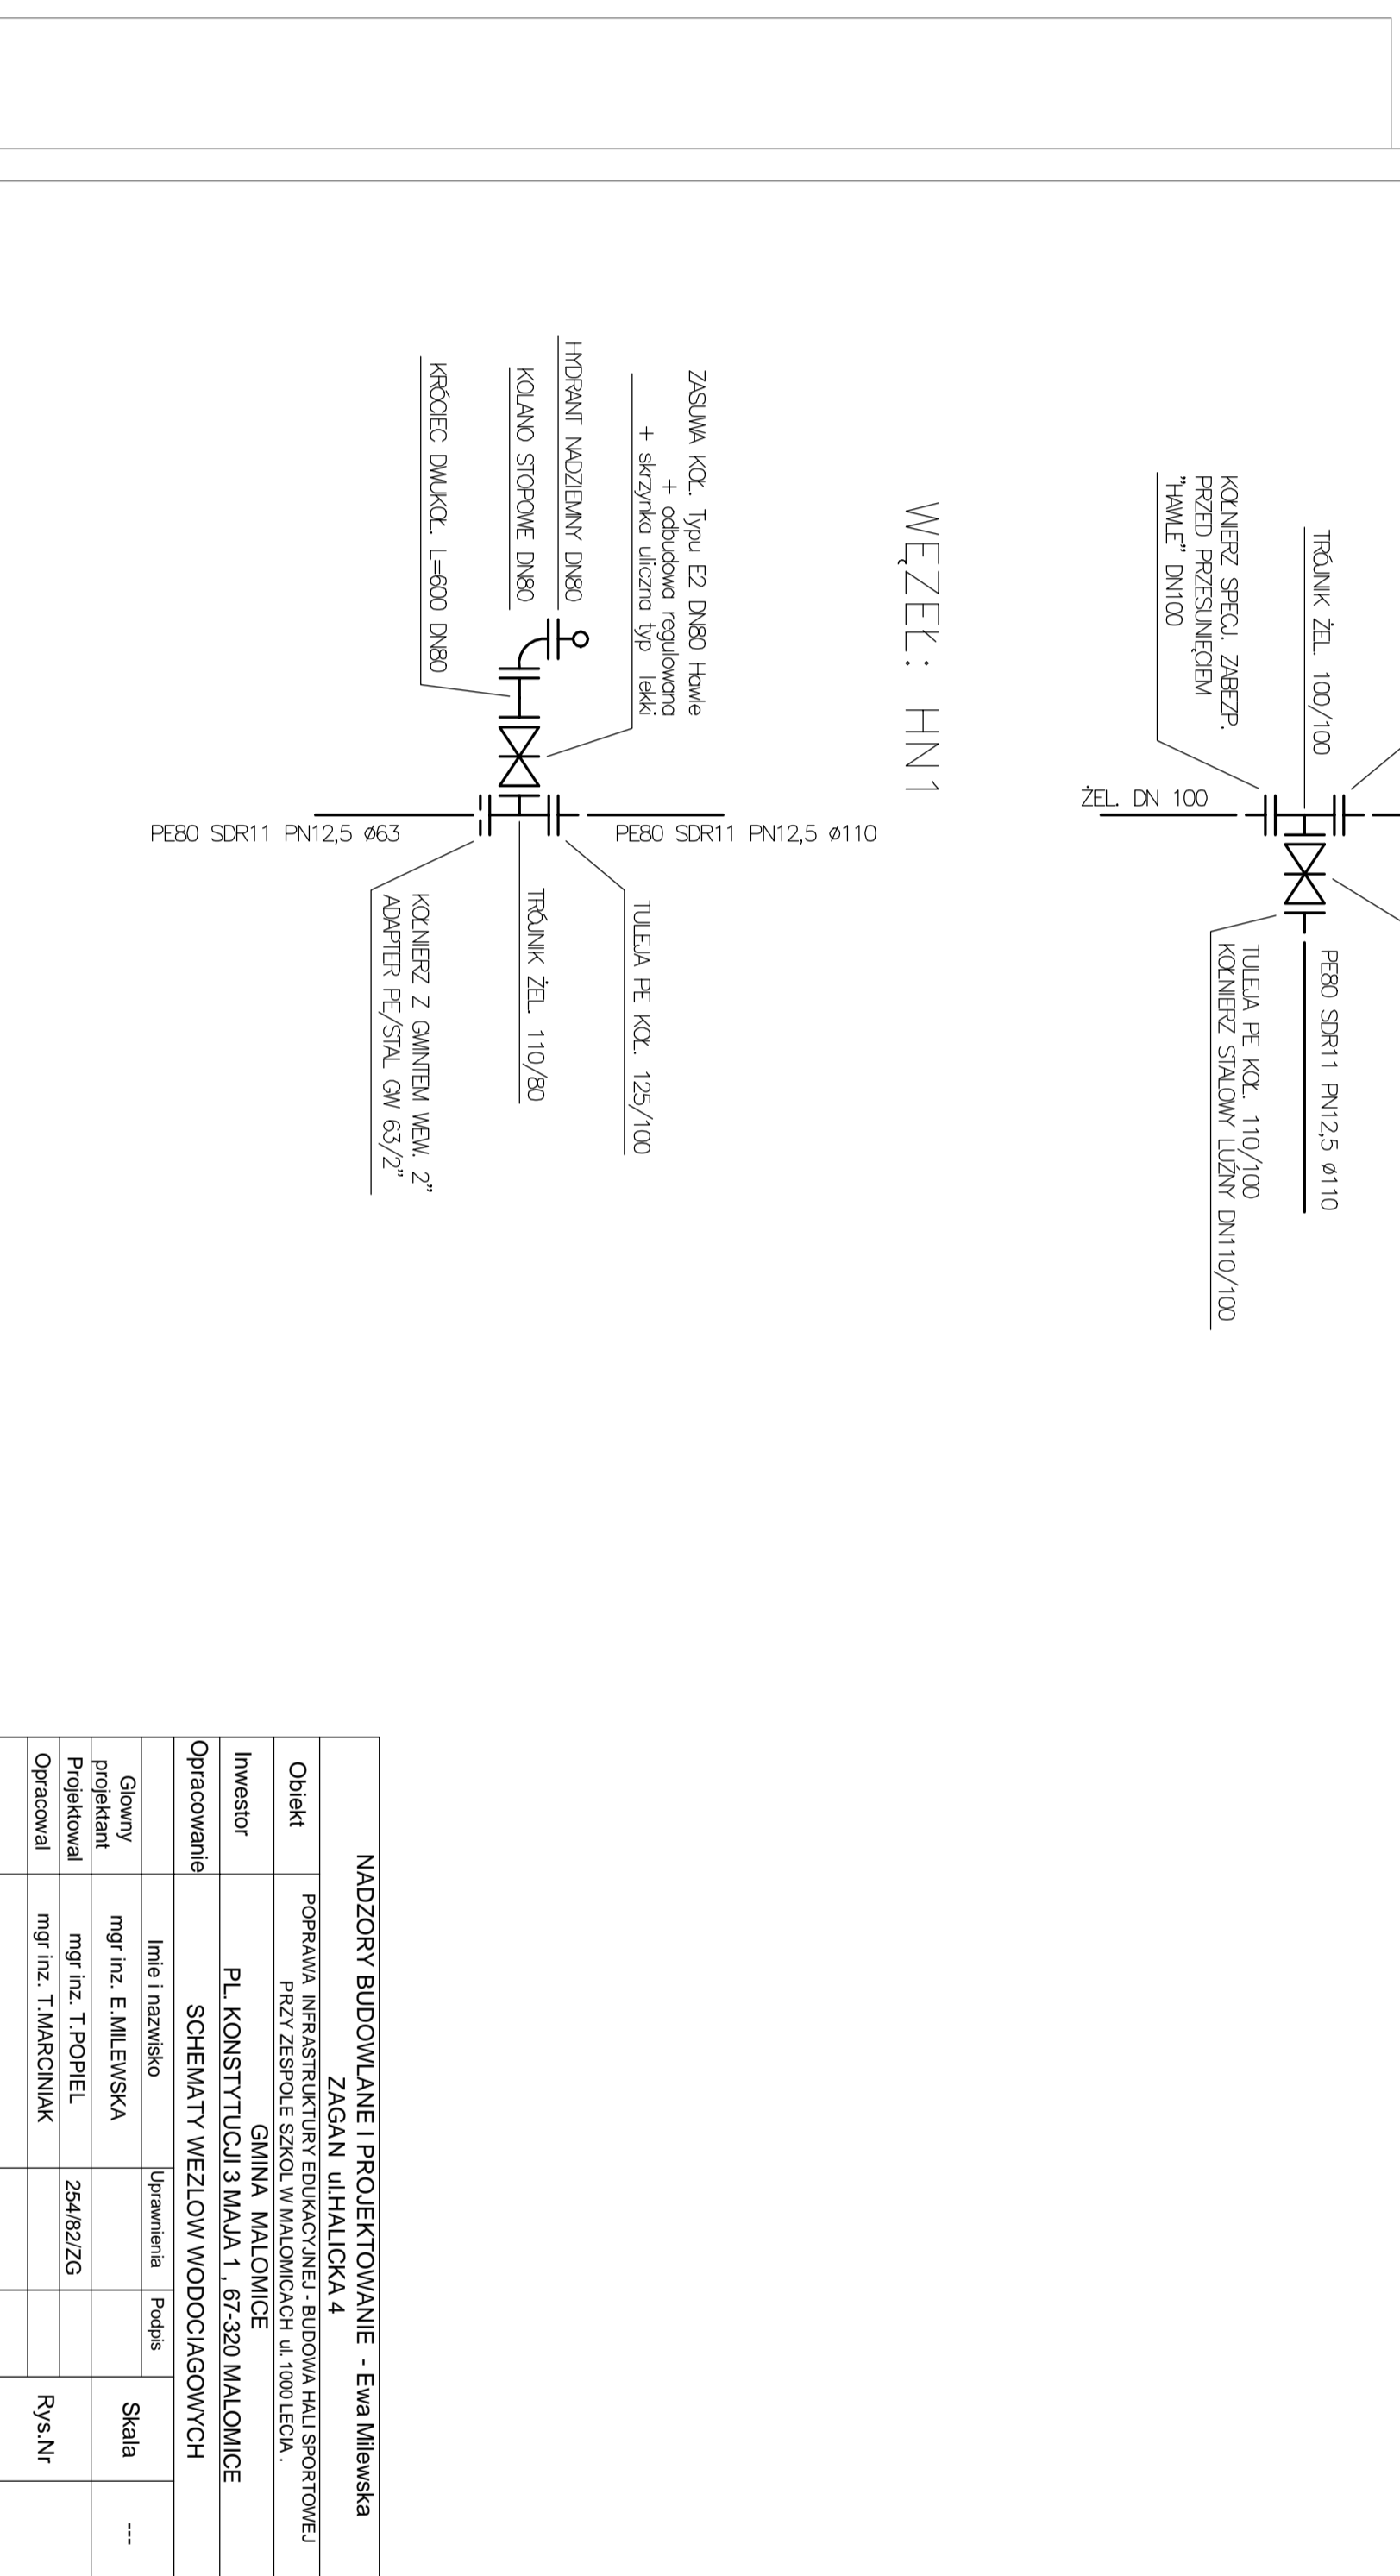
WĘZEŁ: HN1

ZASUWA KOŁ. Typu E2 DN80 Hawle + odbudowa regulowana + skrzynka uliczna typ lekki

HYDRANT NADZIEMNY DN80

KOLANO STOPOWE DN80

KRÓCIEC DWUKOŁ. L=600 DN80

PE80 SDR11 PN12,5 ø63

PE80 SDR11 PN12,5 ø110

TULEJA PE KOŁ. 125/100

TRÓJNIK ŻEL. 110/80

KOŁNIERZ Z GWINTEM WEW. 2" ADAPTER PE/STAL GW 63/2"

TRÓJNIK ŻEL. 100/100

KOŁNIERZ SPECJ. ZABEZP. PRZED PRZESUNIĘCIEM "HAWLE" DN100

ŻEL. DN 100

PE80 SDR11 PN12,5 ø110

TULEJA PE KOŁ. 110/100 KOŁNIERZ STALOWY LUŹNY DN110/100

NADZORY BUDOWLANE I PROJEKTOWANIE - Ewa Milewska
ZAGAN ul.HALICKA 4

| Obiekt | POPRAWA INFRASTRUKTURY EDUKACYJNEJ - BUDOWA HALI SPORTOWEJ PRZY ZESPOLE SZKOL W MALOMICACH ul. 1000 LECIA . | | | |
|---|---|---|---|---|
| Inwestor | GMINA MALOMICE PL. KONSTYTUCJI 3 MAJA 1 , 67-320 MALOMICE | | | |
| Opracowanie | SCHEMATY WEZLOW WODOCIAGOWYCH | | | |
| | Imie i nazwisko | Uprawnienia | Podpis | Skala |
| Glowny projektant | mgr inz. E.MILEWSKA | | | --- |
| Projektowal | mgr inz. T.POPIEL | 254/82/ZG | | Rys.Nr |
| Opracowal | mgr inz. T.MARCINIAK | | | |